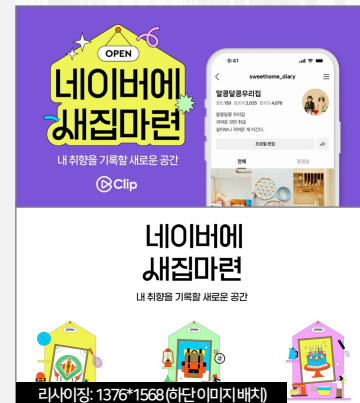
OPEN
네이버에 새집마련
내 취향을 기록할 새로운 공간
Clip

9:41
sweethome_diary
알콩달콩우리집
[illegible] 150 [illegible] 2,025 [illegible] 4,078
알콩달콩 우리집
귀여운 것만 취급
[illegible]
프로필 편집
전체 동영상

네이버에 새집마련
내 취향을 기록할 새로운 공간

OPEN
OPEN
OPEN

리사이징: 1376*1568 (하단 이미지 배치)